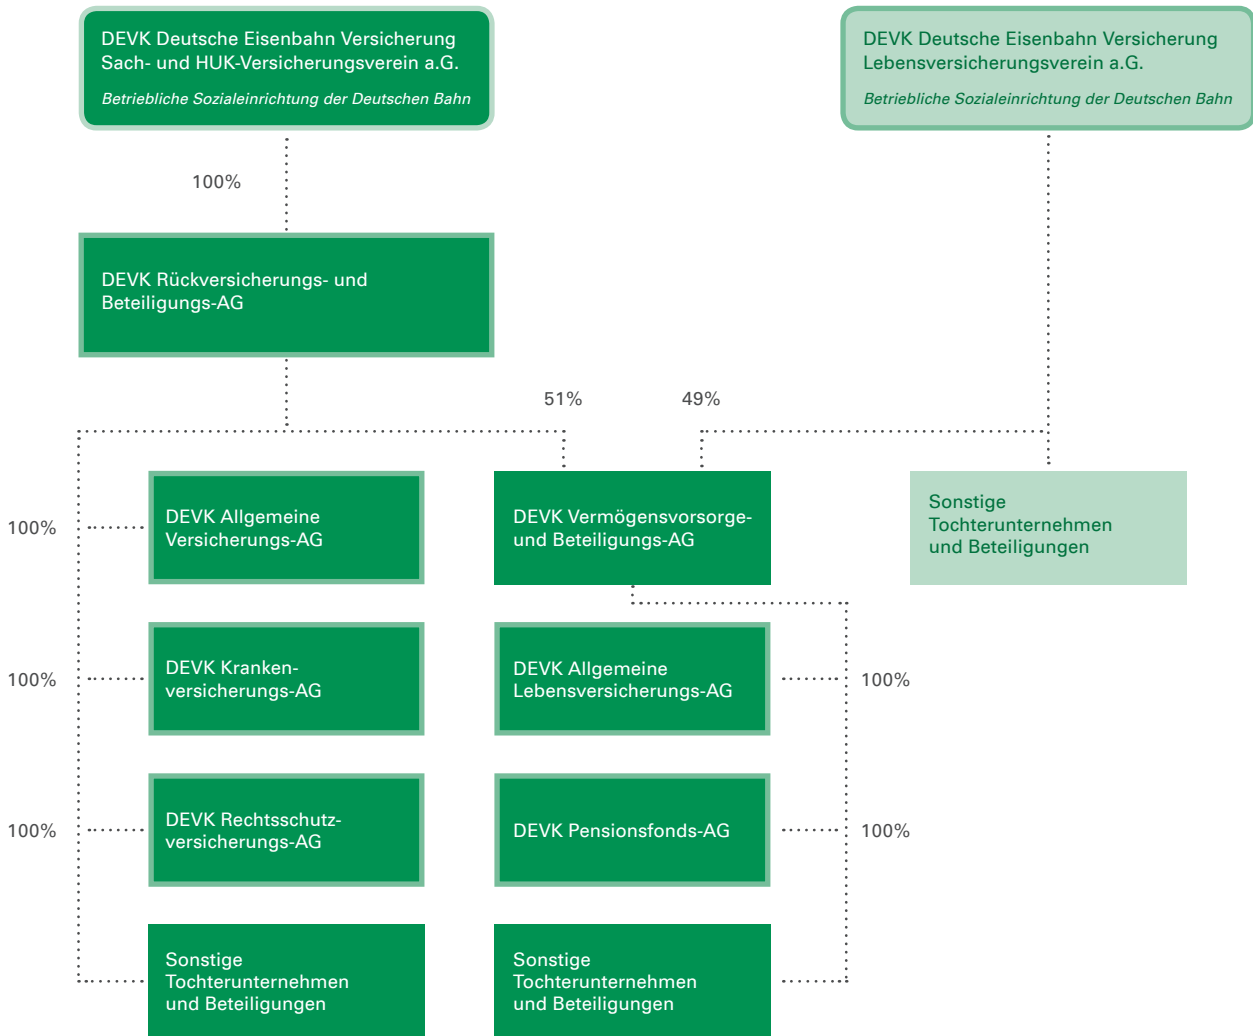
DEVK Deutsche Eisenbahn Versicherung Sach- und HUK-Versicherungsverein a.G.

Betriebliche Sozialeinrichtung der Deutschen Bahn

DEVK Deutsche Eisenbahn Versicherung Lebensversicherungsverein a.G.

Betriebliche Sozialeinrichtung der Deutschen Bahn

100%

DEVK Rückversicherungs- und Beteiligungs-AG

51%

49%

100%

DEVK Allgemeine Versicherungs-AG

DEVK Vermögensvorsorge- und Beteiligungs-AG

Sonstige Tochterunternehmen und Beteiligungen

100%

DEVK Kranken-versicherungs-AG

DEVK Allgemeine Lebensversicherungs-AG

100%

100%

DEVK Rechtsschutz-versicherungs-AG

DEVK Pensionsfonds-AG

100%

Sonstige Tochterunternehmen und Beteiligungen

Sonstige Tochterunternehmen und Beteiligungen